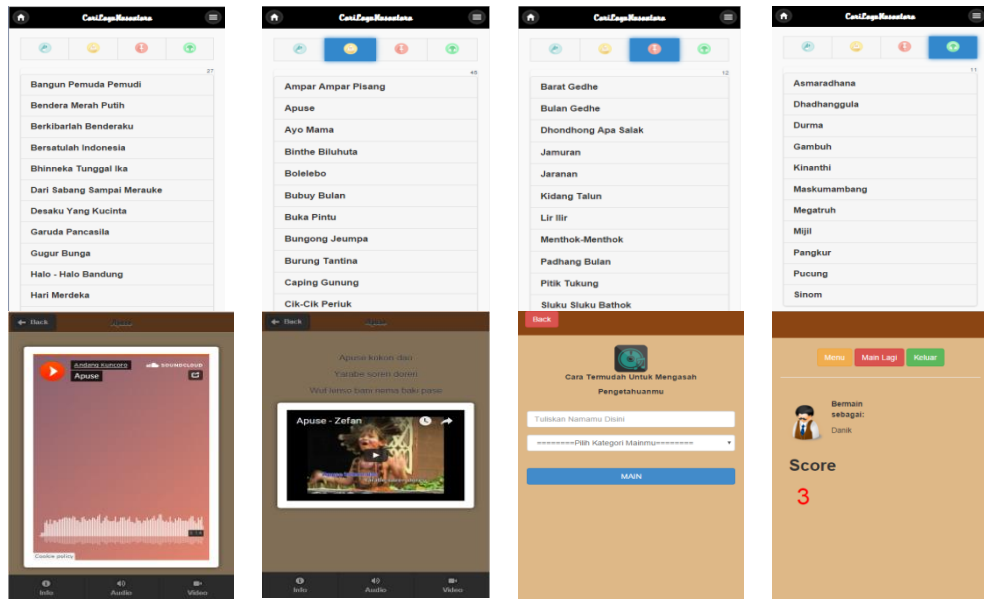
CariLaguNusantara

27

Bangun Pemuda Pemudi
Bendera Merah Putih
Berkibarlah Benderaku
Bersatulah Indonesia
Bhinneka Tunggal Ika
Dari Sabang Sampai Merauke
Desaku Yang Kucinta
Garuda Pancasila
Gugur Bunga
Halo - Halo Bandung
Hari Merdeka

CariLaguNusantara

45

Ampar Ampar Pisang
Apuse
Ayo Mama
Binthe Biluhuta
Bolelebo
Bubuy Bulan
Buka Pintu
Bungong Jeumpa
Burung Tantina
Caping Gunung
Cik-Cik Periuk

CariLaguNusantara

12

Barat Gedhe
Bulan Gedhe
Dhondhong Apa Salak
Jamuran
Jaranan
Kidang Talun
Lir Ilir
Menthok-Menthok
Padhang Bulan
Pitik Tukung
Sluku Sluku Bathok

CariLaguNusantara

11

Asmaradhana
Dhadhanggula
Durma
Gambuh
Kinanthi
Maskumambang
Megatruh
Mijil
Pangkur
Pucung
Sinom

Back Apuse

Andang Kuncoro
Apuse
SOUNDCLOUD
Cookie policy

Info Audio Video

Back Apuse

Apuse kokon dao
Yarabe soren doreri
Wuf lenso bani nema baki pase

Apuse - Zefan

Info Audio Video

Back

Cara Termudah Untuk Mengasah Pengetahuanmu

Tuliskan Namamu Disini
=========Pilih Kategori Mainmu=========
MAIN

Menu Main Lagi Keluar

Bermain sebagai:
Danik

Score
3